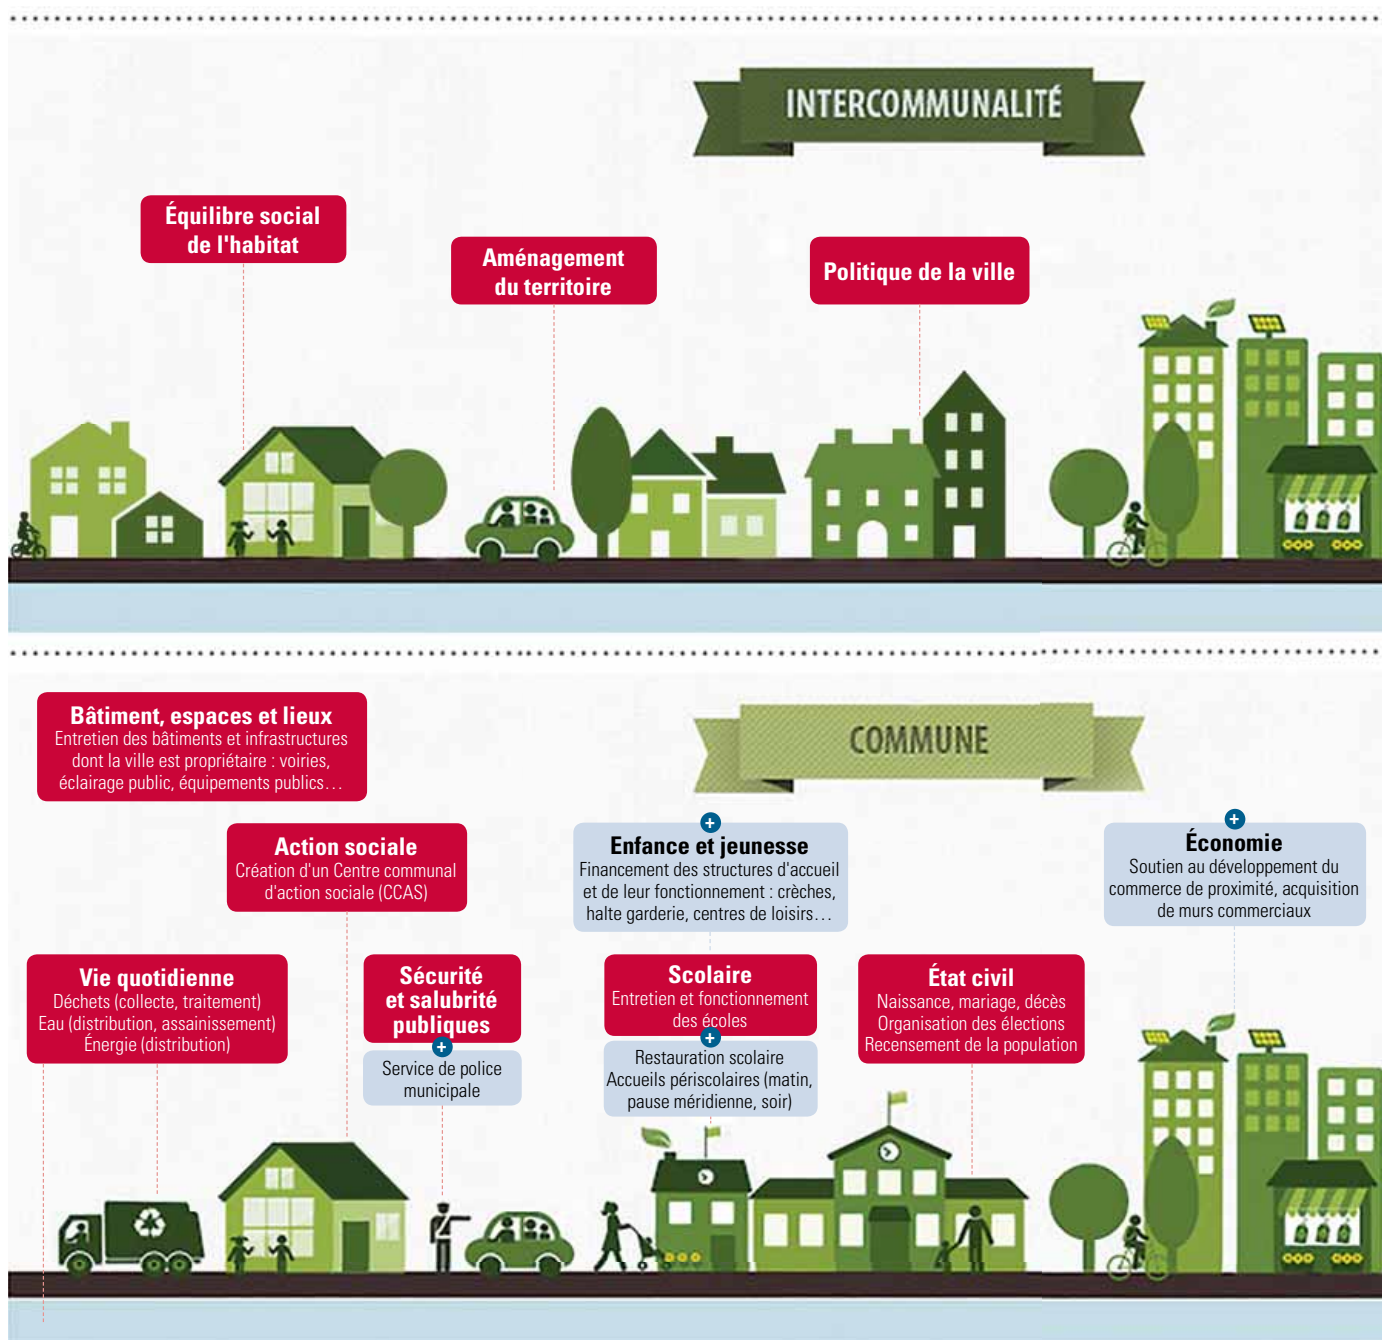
INTERCOMMUNALITÉ

Équilibre social de l'habitat

Aménagement du territoire

Politique de la ville

Bâtiment, espaces et lieux
Entretien des bâtiments et infrastructures dont la ville est propriétaire : voiries, éclairage public, équipements publics…

COMMUNE

Action sociale
Création d'un Centre communal d'action sociale (CCAS)

Enfance et jeunesse
Financement des structures d'accueil et de leur fonctionnement : crèches, halte garderie, centres de loisirs…

Économie
Soutien au développement du commerce de proximité, acquisition de murs commerciaux

Vie quotidienne
Déchets (collecte, traitement)
Eau (distribution, assainissement)
Énergie (distribution)

Sécurité et salubrité publiques

Service de police municipale

Scolaire
Entretien et fonctionnement des écoles

Restauration scolaire
Accueils périscolaires (matin, pause méridienne, soir)

État civil
Naissance, mariage, décès
Organisation des élections
Recensement de la population